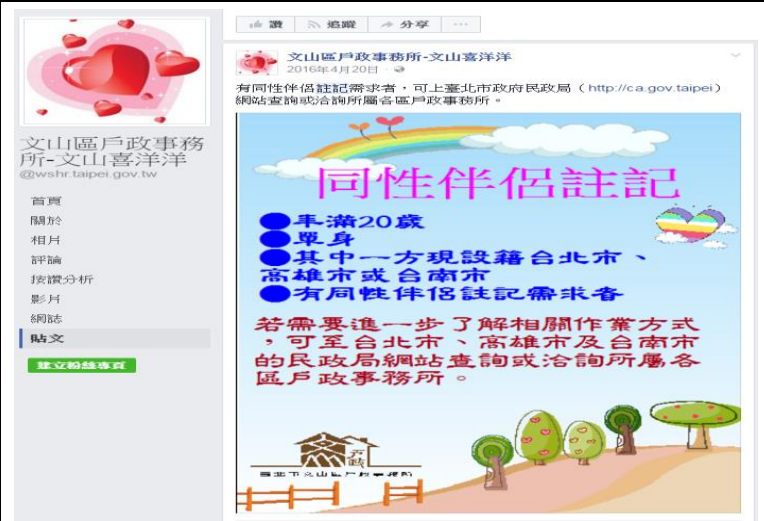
讚 追蹤 分享 ···

文山區戶政事務所-文山喜洋洋
@wshr.taipei.gov.tw

首頁
關於
相片
評論
按讚分析
影片
網誌
貼文

建立粉絲專頁

文山區戶政事務所-文山喜洋洋
2016年4月20日 ·

有同性伴侶註記需求者，可上臺北市政府民政局（http://ca.gov.taipei）網站查詢或洽詢所屬各區戶政事務所。

同性伴侶註記

●年滿20歲
●單身
●其中一方現設籍台北市、高雄市或台南市
●有同性伴侶註記需求者

若需要進一步了解相關作業方式，可至台北市、高雄市及台南市的民政局網站查詢或洽詢所屬各區戶政事務所。

文山
臺北市文山區戶政事務所